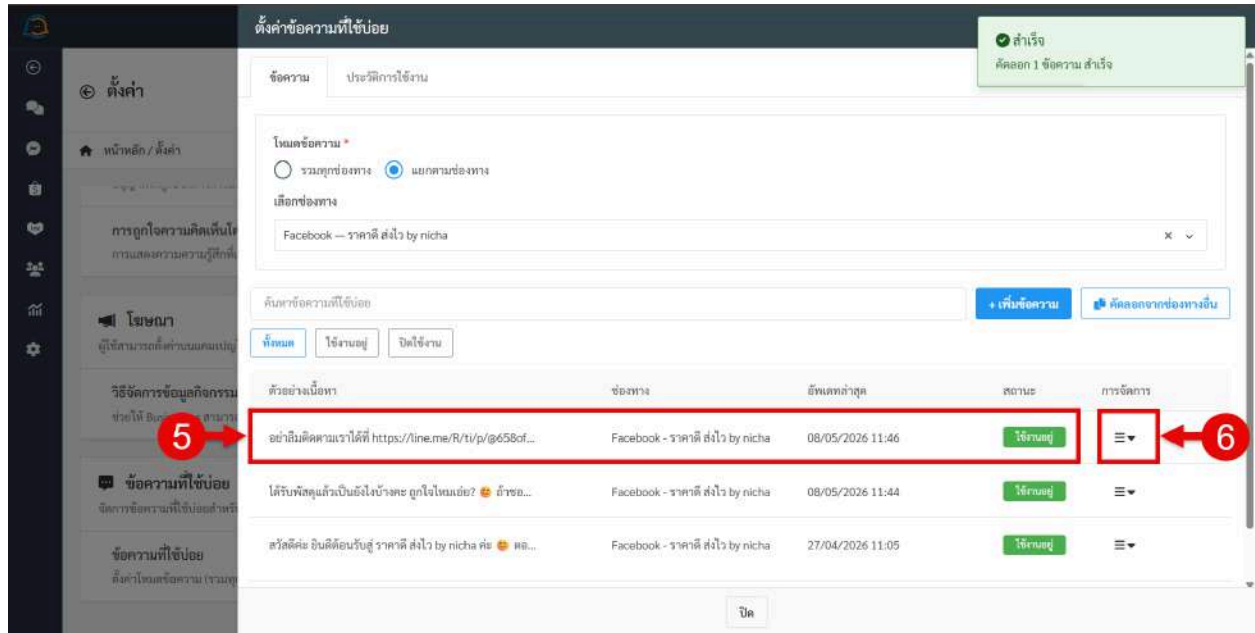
ตั้งค่าข้อความที่ใช้บ่อย

สำเร็จ
คัดลอก 1 ข้อความ สำเร็จ

ตั้งค่า
หน้าหลัก / ตั้งค่า

การถูกใจความคิดเห็นโ
การแสดงความความรู้สึกที่

โฆษณา
ผู้ใช้สามารถตั้งค่าบนแคมเปญ

วิธีจัดการข้อมูลกิจกรรม
ช่วยให้ Bus สามาร

ข้อความที่ใช้บ่อย
จัดการข้อความที่ใช้บ่อยสำหรั

ข้อความที่ใช้บ่อย
ตั้งค่าโหมดข้อความ (รวมทุก

ข้อความ | ประวัติการใช้งาน

โหมดข้อความ *
รวมทุกช่องทาง | แยกตามช่องทาง

เลือกช่องทาง
Facebook — ราคาดี ส่งไว by nicha

ค้นหาข้อความที่ใช้บ่อย
+ เพิ่มข้อความ | คัดลอกจากช่องทางอื่น

ทั้งหมด | ใช้งานอยู่ | ปิดใช้งาน

| ตัวอย่างเนื้อหา | ช่องทาง | อัพเดทล่าสุด | สถานะ | การจัดการ |
|---|---|---|---|---|
| อย่าลืมติดตามเราได้ที่ https://line.me/R/ti/p/@658of... | Facebook - ราคาดี ส่งไว by nicha | 08/05/2026 11:46 | ใช้งานอยู่ | ☰▾ |
| ได้รับพัสดุแล้วเป็นยังไงบ้างคะ ถูกใจไหมเอ่ย? 😊 ถ้าชอ... | Facebook - ราคาดี ส่งไว by nicha | 08/05/2026 11:44 | ใช้งานอยู่ | ☰▾ |
| สวัสดีค่ะ ยินดีต้อนรับสู่ ราคาดี ส่งไว by nicha ค่ะ 😊 ตอ... | Facebook - ราคาดี ส่งไว by nicha | 27/04/2026 11:05 | ใช้งานอยู่ | ☰▾ |

5
6

ปิด